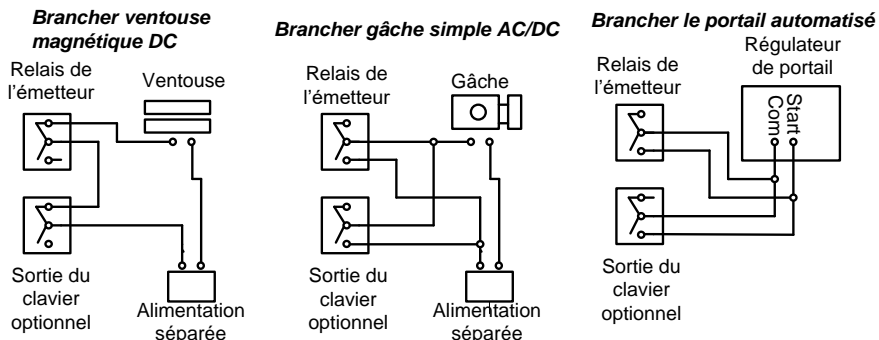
Brancher ventouse magnétique DC

Relais de l'émetteur

Ventouse

Sortie du clavier optionnel

Alimentation séparée

Brancher gâche simple AC/DC

Relais de l'émetteur

Gâche

Sortie du clavier optionnel

Alimentation séparée

Brancher le portail automatisé

Régulateur de portail

Relais de l'émetteur

Start

Com

Sortie du clavier optionnel